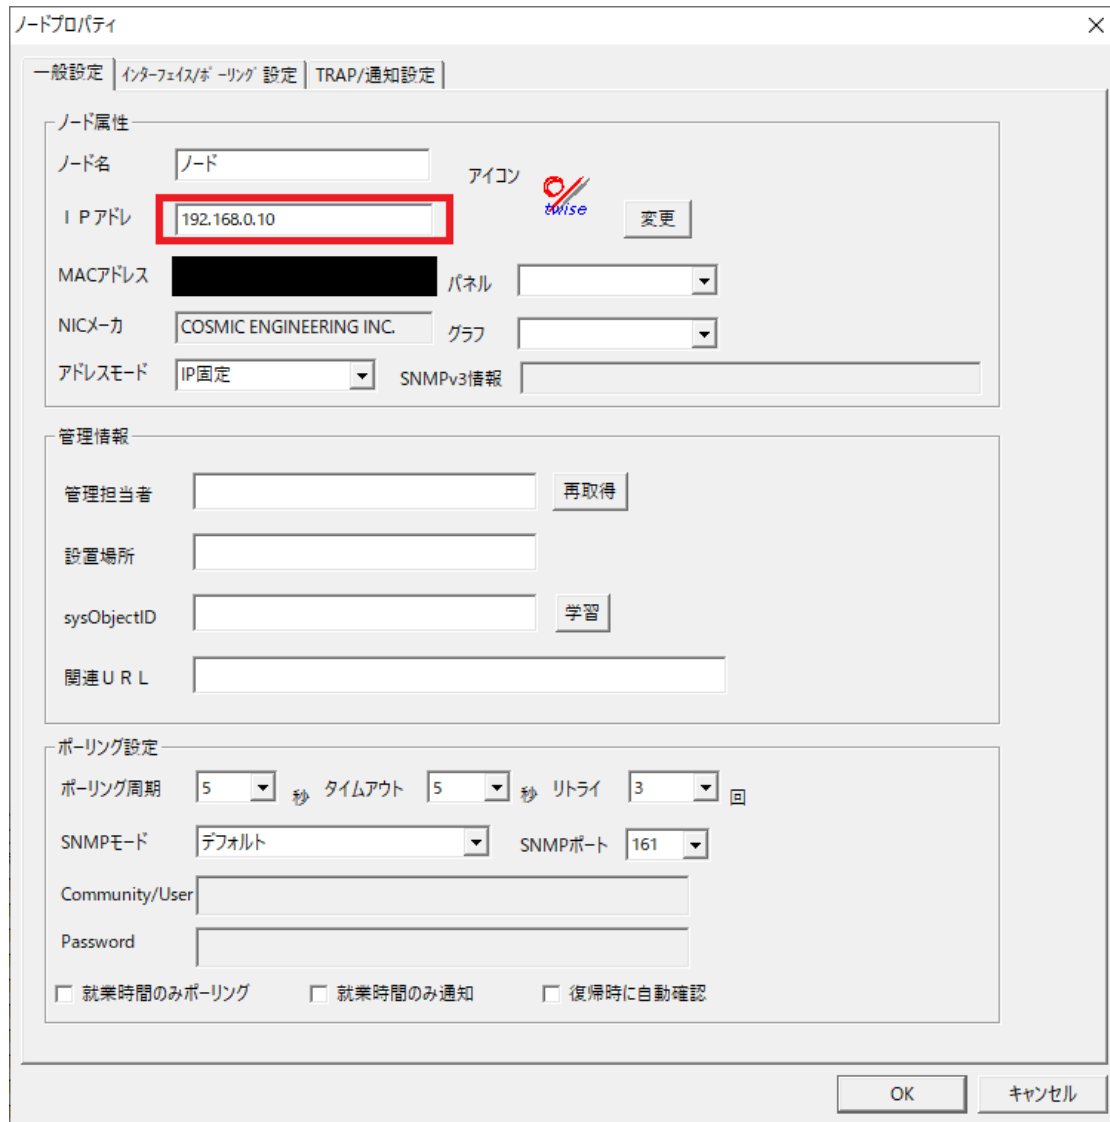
ノードプロパティ

×

一般設定 | インターフェイス/ポーリング設定 | TRAP/通知設定

ノード属性

ノード名 ノード

アイコン

twise

IPアドレ 192.168.0.10

変更

MACアドレス

パネル

NICメーカ COSMIC ENGINEERING INC.

グラフ

アドレスモード IP固定

SNMPv3情報

管理情報

管理担当者

再取得

設置場所

sysObjectID

学習

関連URL

ポーリング設定

ポーリング周期 5 秒 タイムアウト 5 秒 リトライ 3 回

SNMPモード デフォルト SNMPポート 161

Community/User

Password

就業時間のみポーリング 就業時間のみ通知 復帰時に自動確認

OK キャンセル